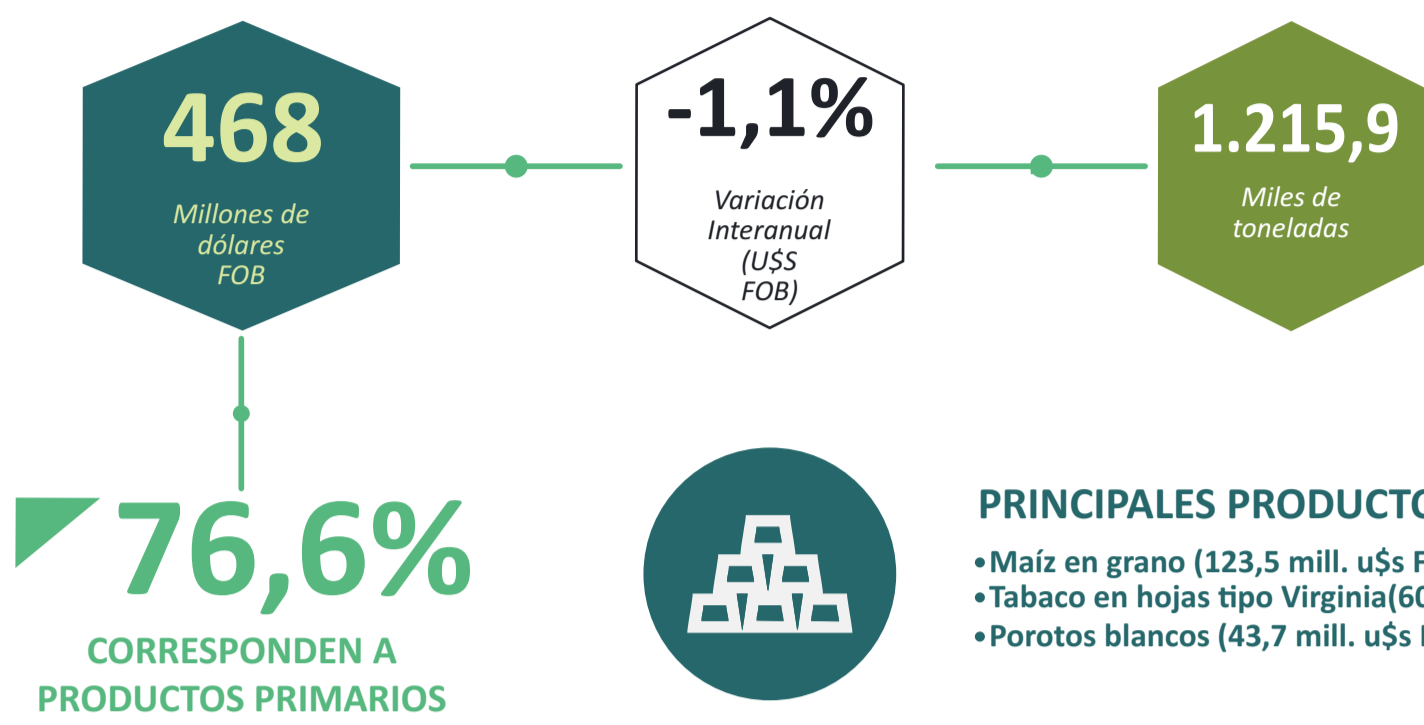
468

Millones de dólares FOB

-1,1%

Variación Interanual (U$S FOB)

1.215,9

Miles de toneladas

76,6%

CORRESPONDEN A PRODUCTOS PRIMARIOS

PRINCIPALES PRODUCTO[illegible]

•Maíz en grano (123,5 mill. u$s F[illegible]
•Tabaco en hojas tipo Virginia(60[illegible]
•Porotos blancos (43,7 mill. u$s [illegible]